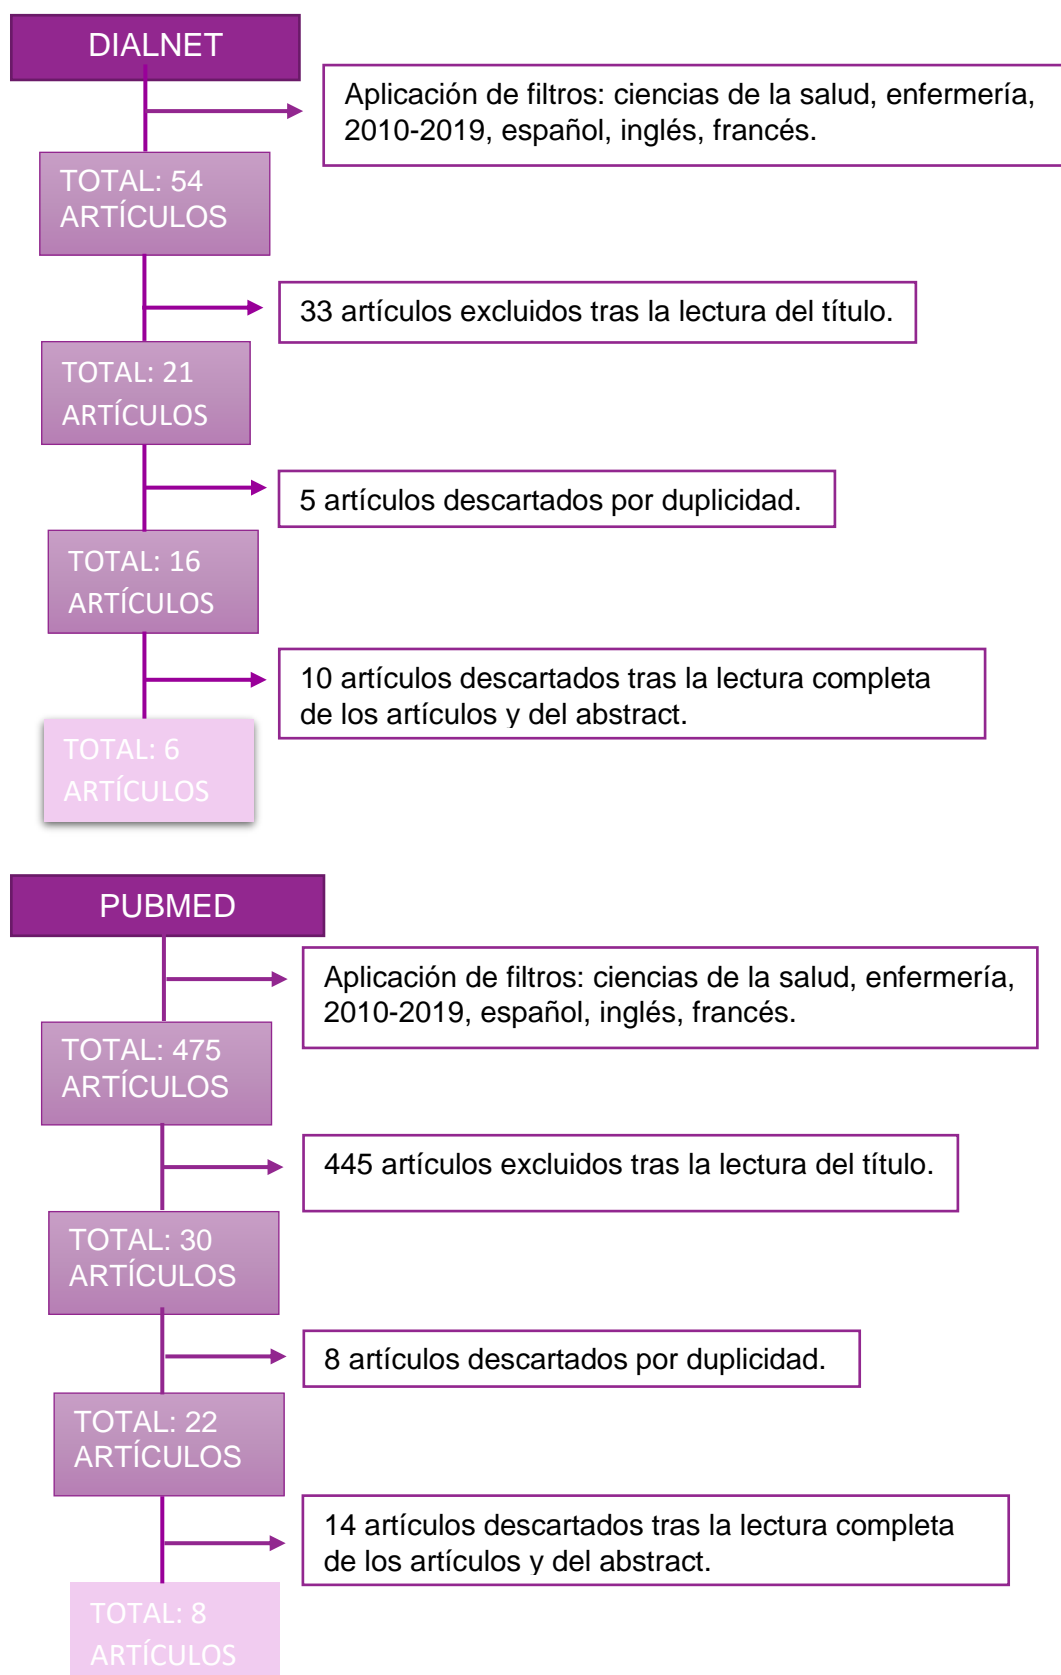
DIALNET

Aplicación de filtros: ciencias de la salud, enfermería, 2010-2019, español, inglés, francés.

TOTAL: 54 ARTÍCULOS

33 artículos excluidos tras la lectura del título.

TOTAL: 21 ARTÍCULOS

5 artículos descartados por duplicidad.

TOTAL: 16 ARTÍCULOS

10 artículos descartados tras la lectura completa de los artículos y del abstract.

TOTAL: 6 ARTÍCULOS

PUBMED

Aplicación de filtros: ciencias de la salud, enfermería, 2010-2019, español, inglés, francés.

TOTAL: 475 ARTÍCULOS

445 artículos excluidos tras la lectura del título.

TOTAL: 30 ARTÍCULOS

8 artículos descartados por duplicidad.

TOTAL: 22 ARTÍCULOS

14 artículos descartados tras la lectura completa de los artículos y del abstract.

TOTAL: 8 ARTÍCULOS